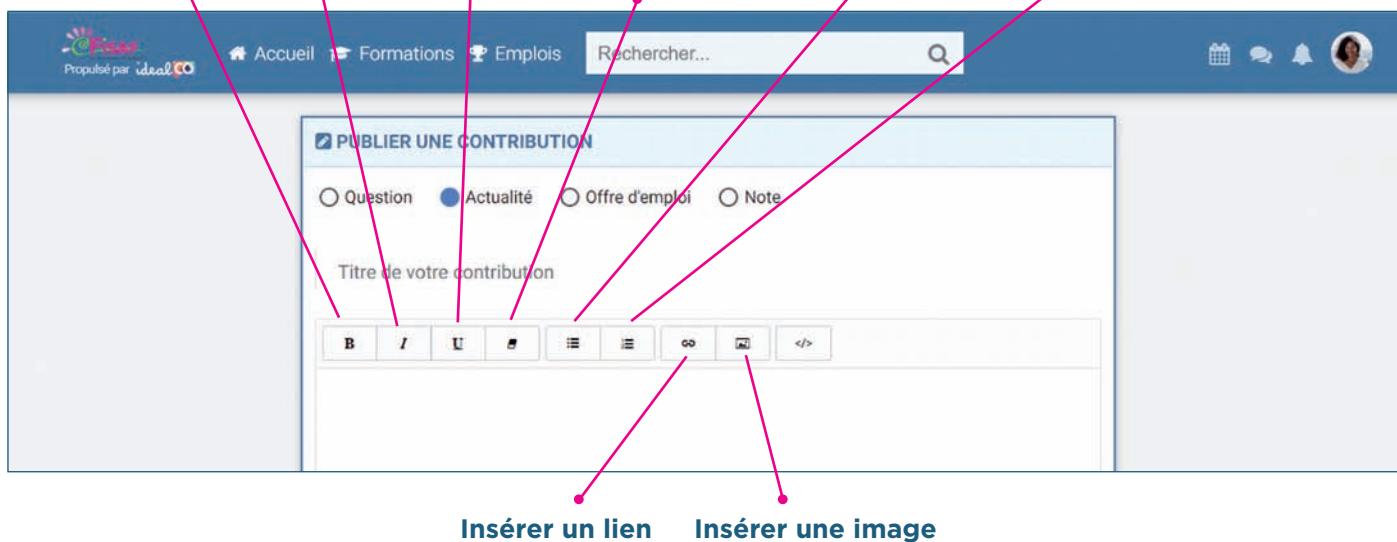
eFran
Propulsé par idealCO

Accueil Formations Emplois

Rechercher...

PUBLIER UNE CONTRIBUTION

Question Actualité Offre d'emploi Note

Titre de votre contribution

B I U

</>

Insérer un lien Insérer une image